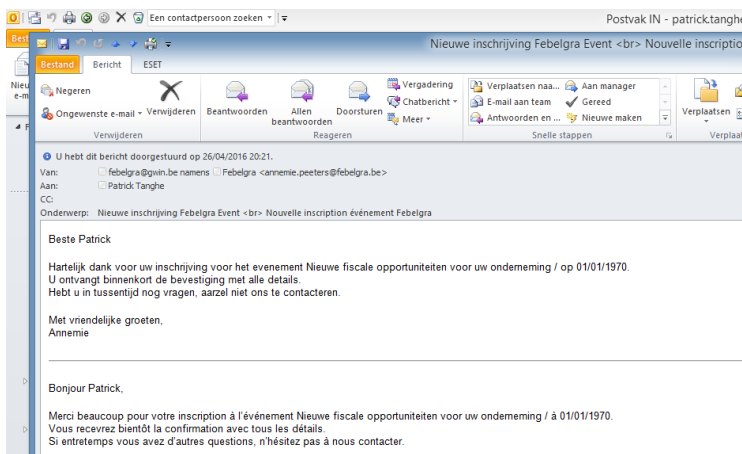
Een contactpersoon zoeken

Postvak IN - patrick.tanghe

Best

Nieuwe inschrijving Febelgra Event <br> Nouvelle inscriptio

Bestand Bericht ESET

Nieu e-m

Negeren

Ongewenste e-mail

Verwijderen

Verwijderen

Beantwoorden

Allen beantwoorden

Doorsturen

Vergadering

Chatbericht

Meer

Reageren

Verplaatsen naa...

E-mail aan team

Antwoorden en ...

Aan manager

Gereed

Nieuwe maken

Snelle stappen

Verplaatsen

Verplaat

U hebt dit bericht doorgestuurd op 26/04/2016 20:21.

Van: febelgra@gwin.be namens Febelgra <annemie.peeters@febelgra.be>

Aan: Patrick Tanghe

CC:

Onderwerp: Nieuwe inschrijving Febelgra Event <br> Nouvelle inscription événement Febelgra

Beste Patrick

Hartelijk dank voor uw inschrijving voor het evenement Nieuwe fiscale opportuniteiten voor uw onderneming / op 01/01/1970.
U ontvangt binnenkort de bevestiging met alle details.
Hebt u in tussentijd nog vragen, aarzel niet ons te contacteren.

Met vriendelijke groeten,
Annemie

Bonjour Patrick,

Merci beaucoup pour votre inscription à l'événement Nieuwe fiscale opportuniteiten voor uw onderneming / à 01/01/1970.
Vous recevrez bientôt la confirmation avec tous les détails.
Si entretemps vous avez d'autres questions, n'hésitez pas à nous contacter.